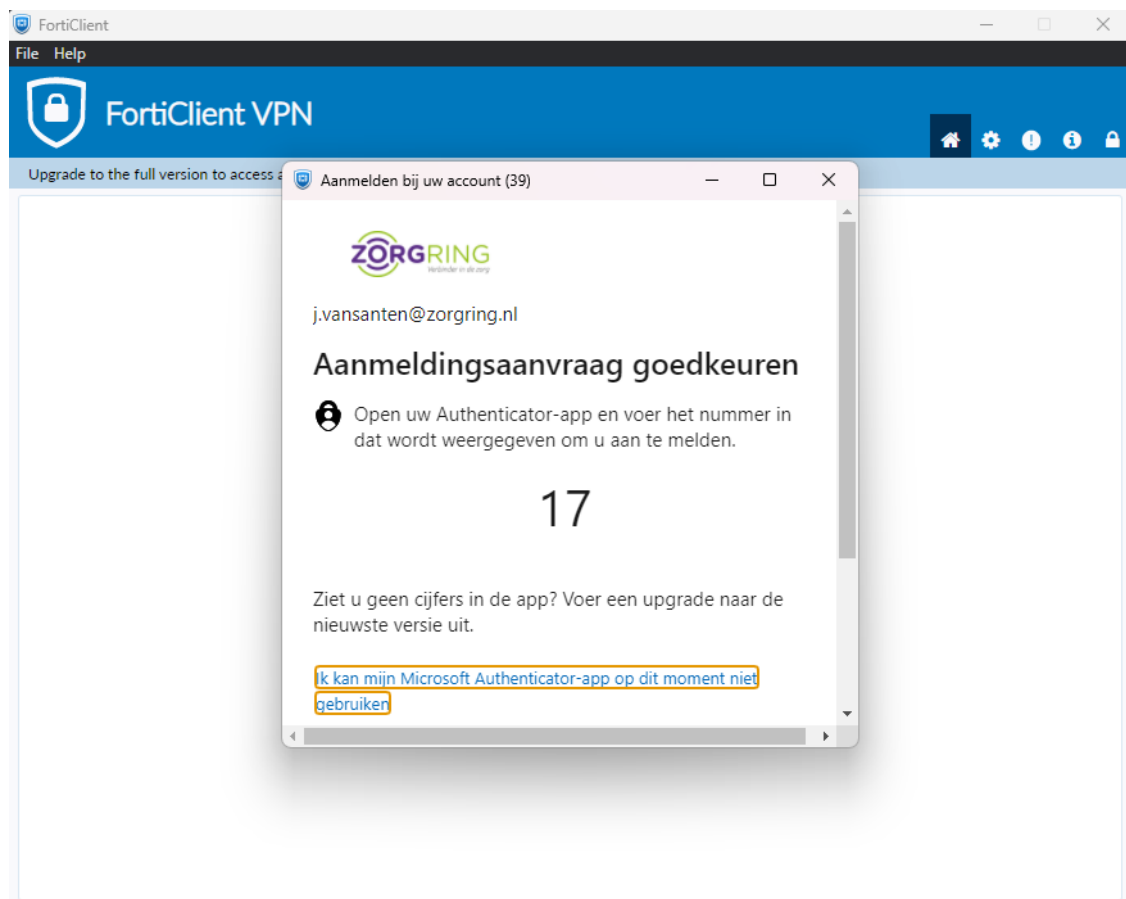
FortiClient

File Help

FortiClient VPN

Upgrade to the full version to access a

Aanmelden bij uw account (39)

ZORGRING
Helemaal in de zorg

j.vansanten@zorgring.nl

Aanmeldingsaanvraag goedkeuren

Open uw Authenticator-app en voer het nummer in dat wordt weergegeven om u aan te melden.

17

Ziet u geen cijfers in de app? Voer een upgrade naar de nieuwste versie uit.

Ik kan mijn Microsoft Authenticator-app op dit moment niet gebruiken